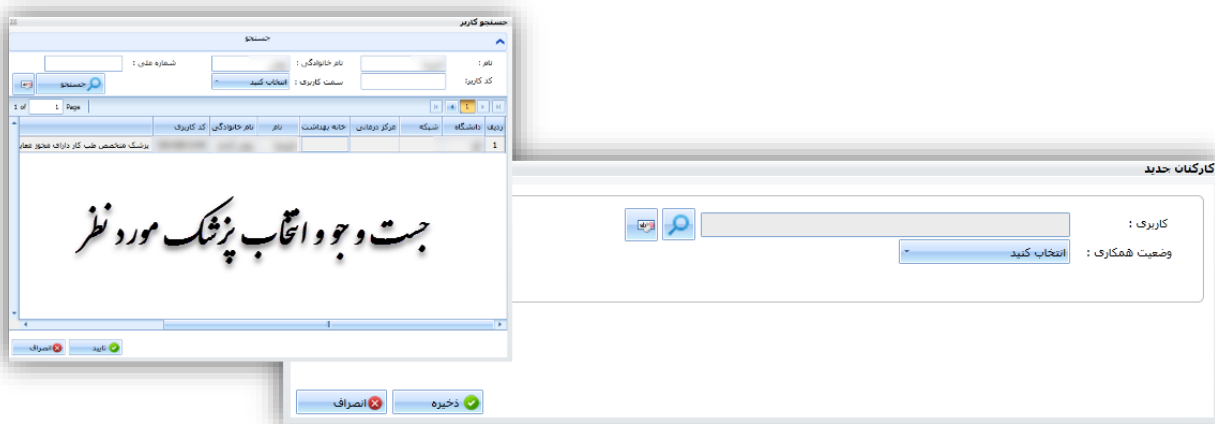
جستجو کاربر

جستجو

نام :
نام خانوادگی :
شماره علمی :
کد کاربری :
سمت کاربری : انتخاب کنید
جستجو

Page 1 of 1

| ردیف | دانشگاه | شبکه | مرکز درمانی | خانه بهداشت | نام | نام خانوادگی | کد کاربری | |
|---|---|---|---|---|---|---|---|---|
| 1 | | | | | | | | پزشک متخصص طب کار دارای مجوز فعال |

جست و جو و انتخاب پزشک مورد نظر

تایید
انصراف

کارکنان جدید

کاربری :
وضعیت همکاری : انتخاب کنید

ذخیره
انصراف